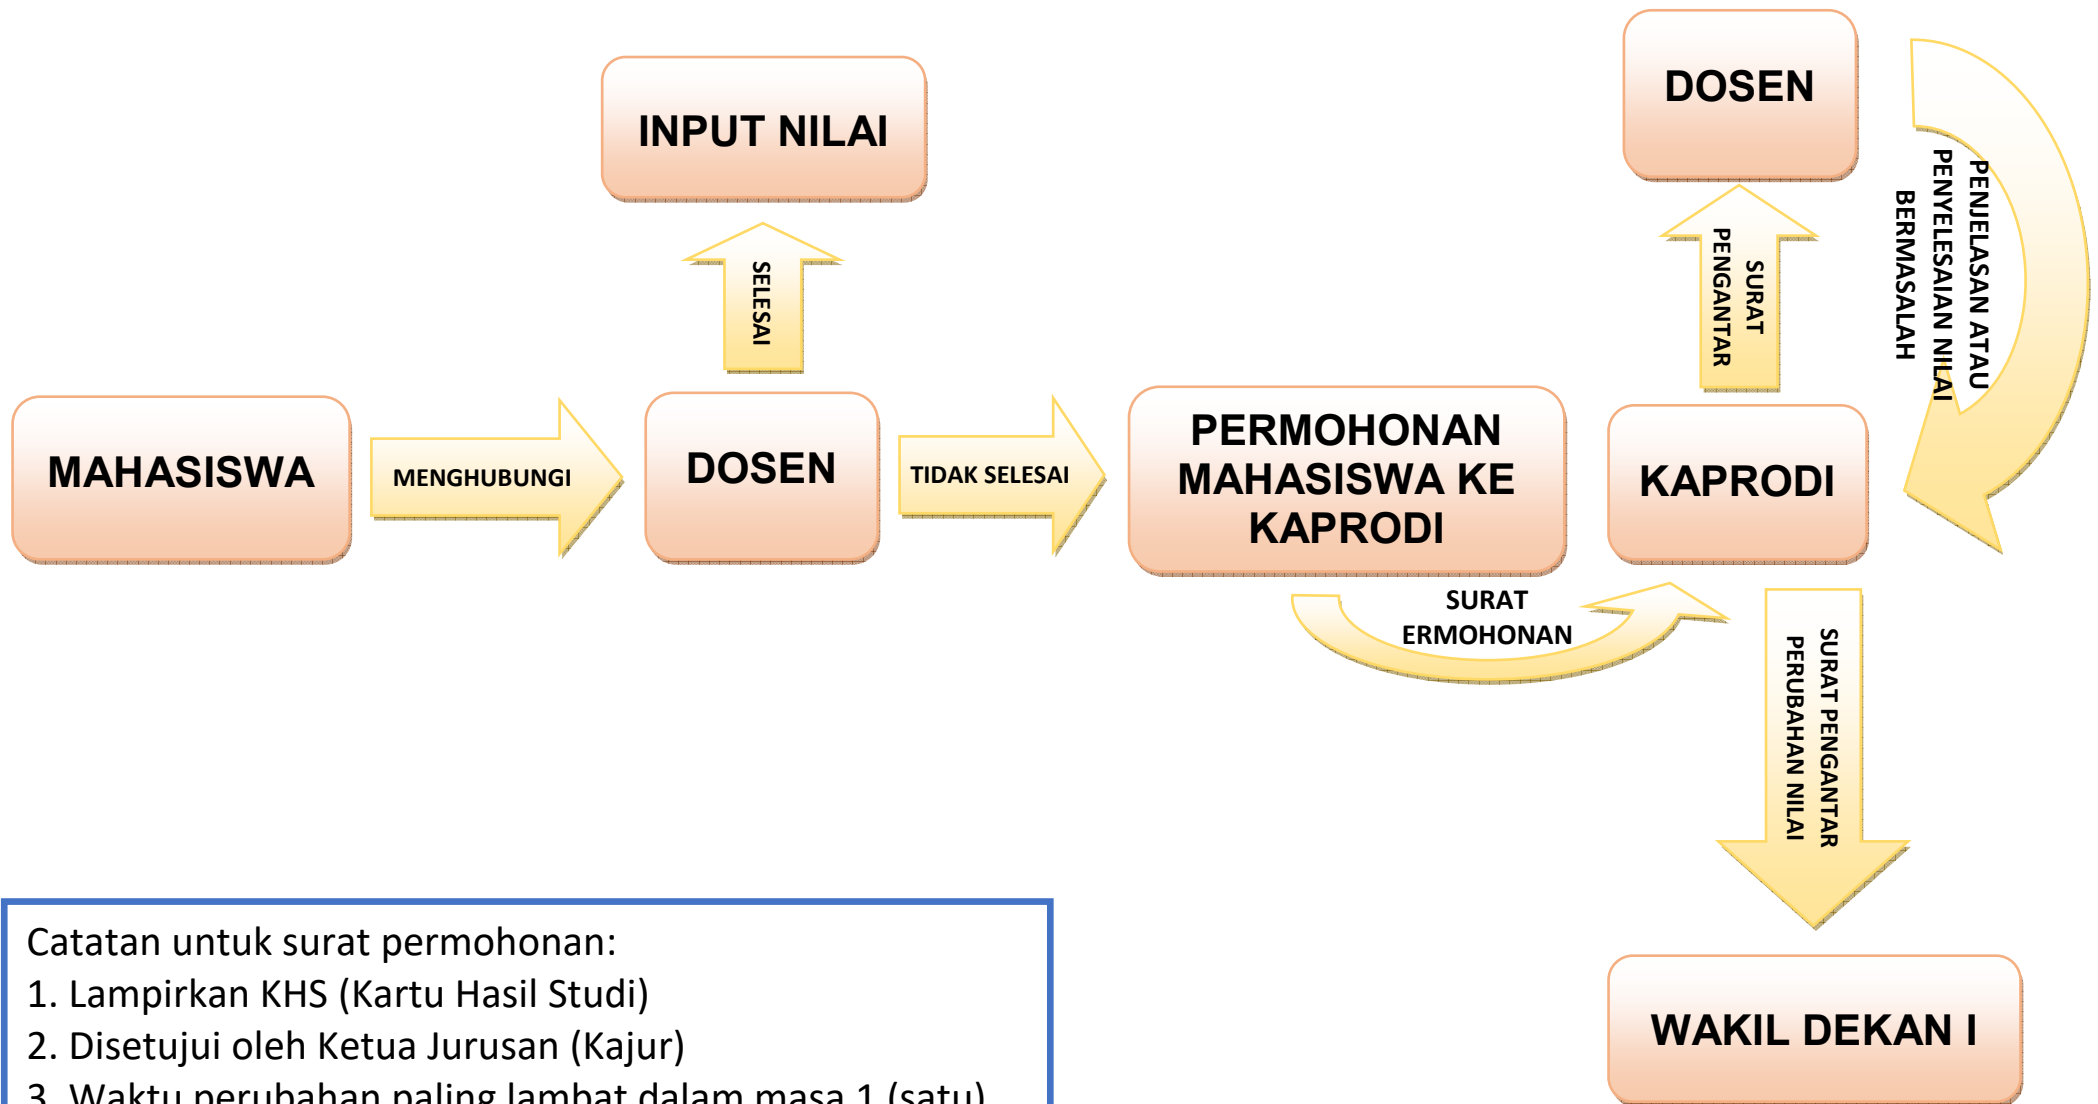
INPUT NILAI

SELESAI

DOSEN

SURAT PENGANTAR

PENJELASAN ATAU PENYELESAIAN NILAI BERMASALAH

MAHASISWA

MENGHUBUNGI

DOSEN

TIDAK SELESAI

PERMOHONAN MAHASISWA KE KAPRODI

KAPRODI

SURAT ERMOHONAN

SURAT PENGANTAR PERUBAHAN NILAI

Catatan untuk surat permohonan:
1. Lampirkan KHS (Kartu Hasil Studi)
2. Disetujui oleh Ketua Jurusan (Kajur)
3. Waktu perubahan paling lambat dalam masa 1 (satu) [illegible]

WAKIL DEKAN I